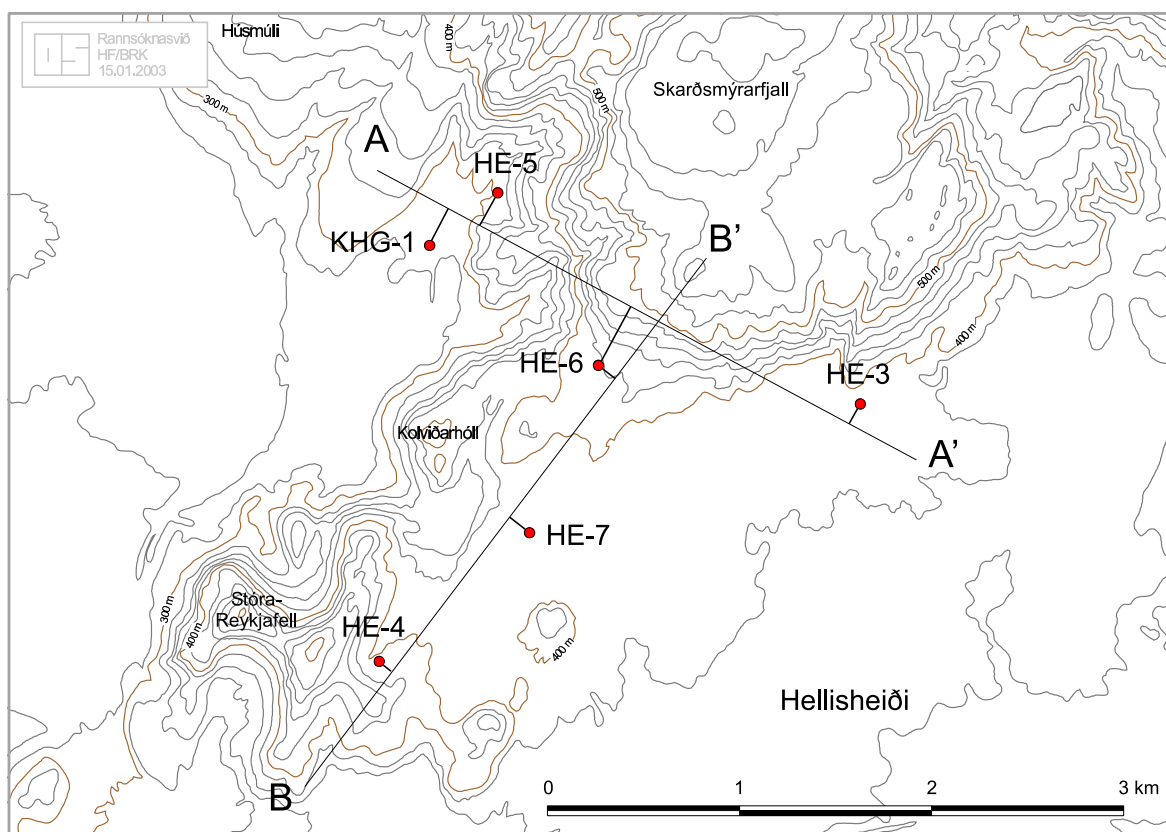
OS Rannsóknasvið HF/BRK 15.01.2003

Húsmúli

400 m

300 m

500 m

Skarðsmýrarfjall

A

HE-5

KHG-1

B'

500 m

400 m

HE-6

HE-3

Kolviðarhóll

A'

HE-7

300 m

400 m

Stóra-Reykjafell

HE-4

400 m

Hellisheiði

B

0

1

2

3 km